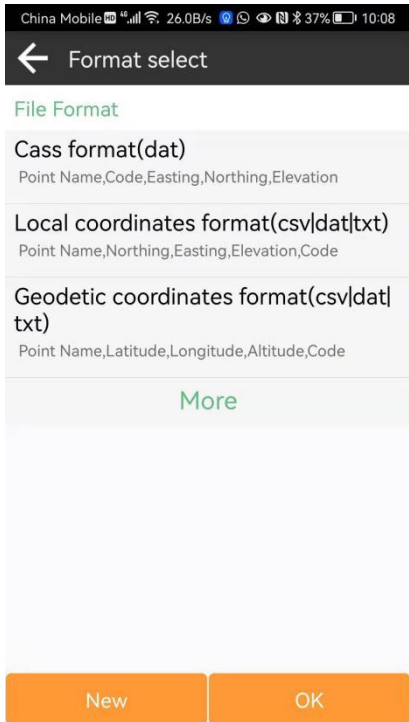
China Mobile 26.0B/s 37% 10:08

Format select

File Format

Cass format(dat)
Point Name,Code,Easting,Northing,Elevation

Local coordinates format(csv|dat|txt)
Point Name,Northing,Easting,Elevation,Code

Geodetic coordinates format(csv|dat|txt)
Point Name,Latitude,Longitude,Altitude,Code

More

New

OK